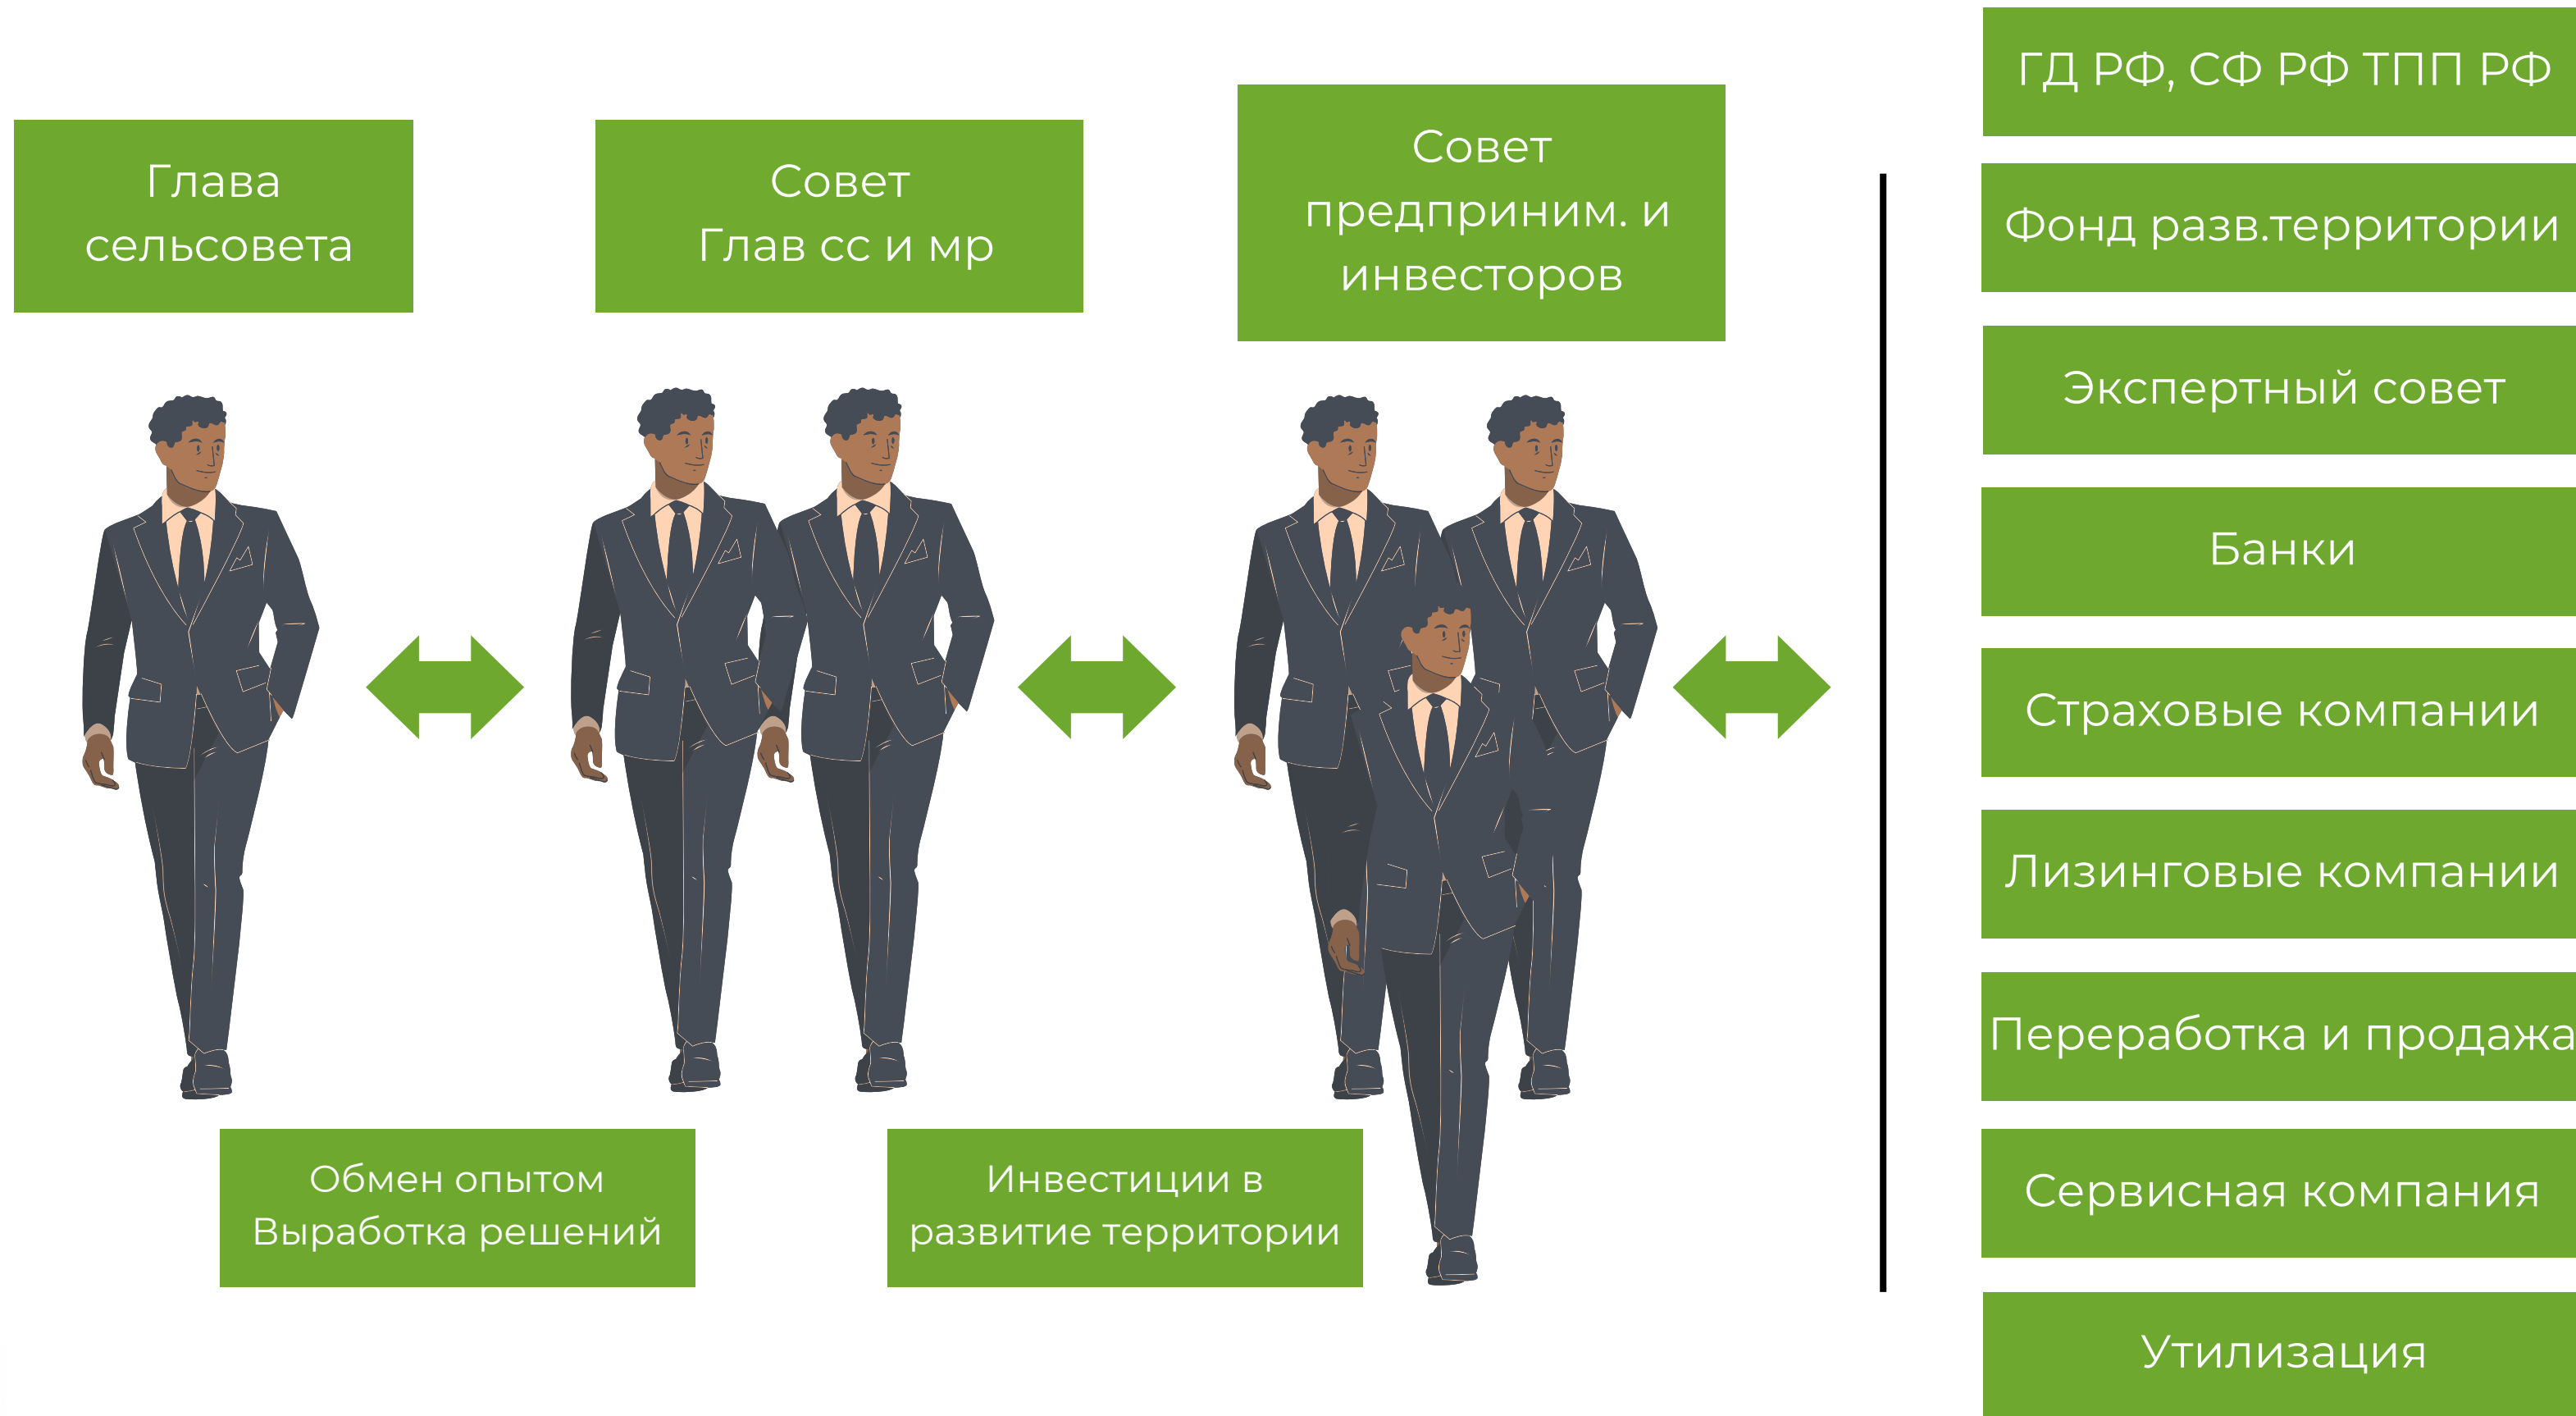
Глава сельсовета

Совет Глав сс и мр

Совет предприним. и инвесторов

Обмен опытом Выработка решений

Инвестиции в развитие территории

ГД РФ, СФ РФ ТПП РФ

Фонд разв.территории

Экспертный совет

Банки

Страховые компании

Лизинговые компании

Переработка и продажа

Сервисная компания

Утилизация